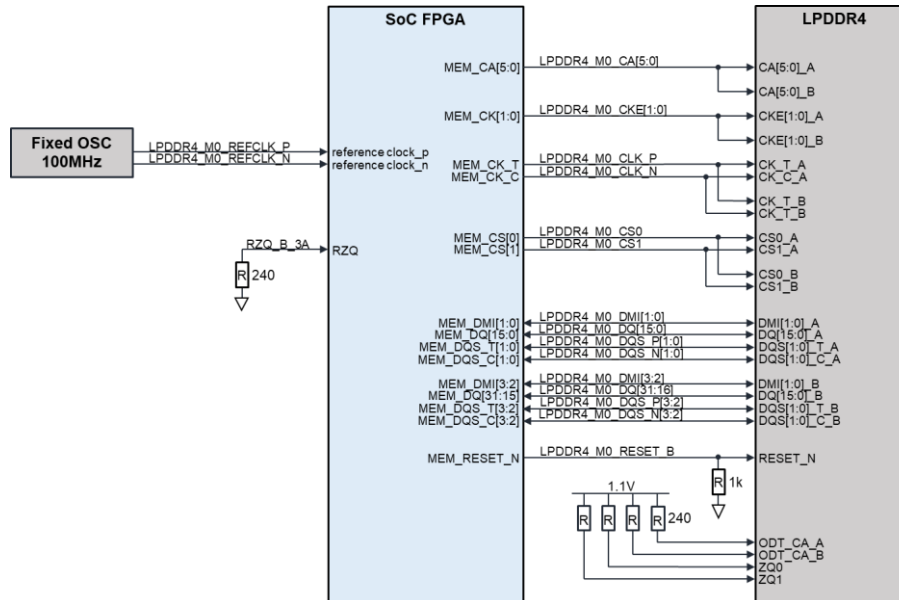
SoC FPGA

LPDDR4

Fixed OSC
100MHz

LPDDR4_M0_REFCLK_P
LPDDR4_M0_REFCLK_N

reference clock_p
reference clock_n

RZQ_B_3A
RZQ

R 240

MEM_CA[5:0]
LPDDR4_M0_CA[5:0]
CA[5:0]_A
CA[5:0]_B

MEM_CK[1:0]
LPDDR4_M0_CKE[1:0]
CKE[1:0]_A
CKE[1:0]_B

MEM_CK_T
MEM_CK_C
LPDDR4_M0_CLK_P
LPDDR4_M0_CLK_N
CK_T_A
CK_C_A
CK_T_B
CK_T_B

MEM_CS[0]
MEM_CS[1]
LPDDR4_M0_CS0
LPDDR4_M0_CS1
CS0_A
CS1_A
CS0_B
CS1_B

MEM_DMI[1:0]
MEM_DQ[15:0]
MEM_DQS_T[1:0]
MEM_DQS_C[1:0]
LPDDR4_M0_DMI[1:0]
LPDDR4_M0_DQ[15:0]
LPDDR4_M0_DQS_P[1:0]
LPDDR4_M0_DQS_N[1:0]
DMI[1:0]_A
DQ[15:0]_A
DQS[1:0]_T_A
DQS[1:0]_C_A

MEM_DMI[3:2]
MEM_DQ[31:15]
MEM_DQS_T[3:2]
MEM_DQS_C[3:2]
LPDDR4_M0_DMI[3:2]
LPDDR4_M0_DQ[31:16]
LPDDR4_M0_DQS_P[3:2]
LPDDR4_M0_DQS_N[3:2]
DMI[1:0]_B
DQ[15:0]_B
DQS[1:0]_T_B
DQS[1:0]_C_B

MEM_RESET_N
LPDDR4_M0_RESET_B
RESET_N
R 1k

1.1V
R R R R 240

ODT_CA_A
ODT_CA_B
ZQ0
ZQ1